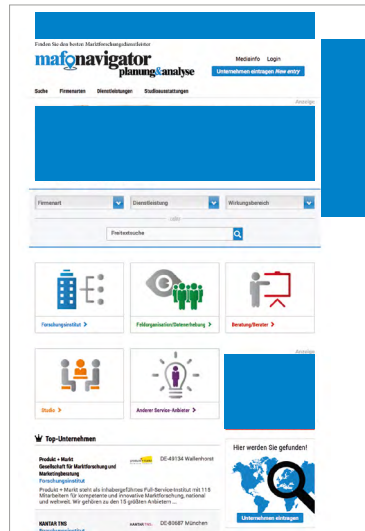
Finden Sie den besten Marktforschungsdienstleister

mafonavigator planung&analyse

Mediainfo Login

Unternehmen eintragen New entry

Suche Firmenarten Dienstleistungen Studioausstattungen

Anzeige

Firmenart

Dienstleistung

Wirkungsbereich

oder

Freitextsuche

Forschungsinstitut >

Feldorganisation/Datenerhebung >

Beratung/Berater >

Anzeige

Studio >

Anderer Service-Anbieter >

Top-Unternehmen

Produkt + Markt Gesellschaft für Marktforschung und Marketingberatung
Forschungsinstitut

DE-49134 Wallenhorst

Produkt + Markt steht als inhabergeführtes Full-Service-Institut mit 115 Mitarbeitern für kompetente und innovative Marktforschung, national und weltweit. Wir gehören zu den 15 größten Anbietern ...

KANTAR TNS

DE-80687 München

Hier werden Sie gefunden!

Unternehmen eintragen